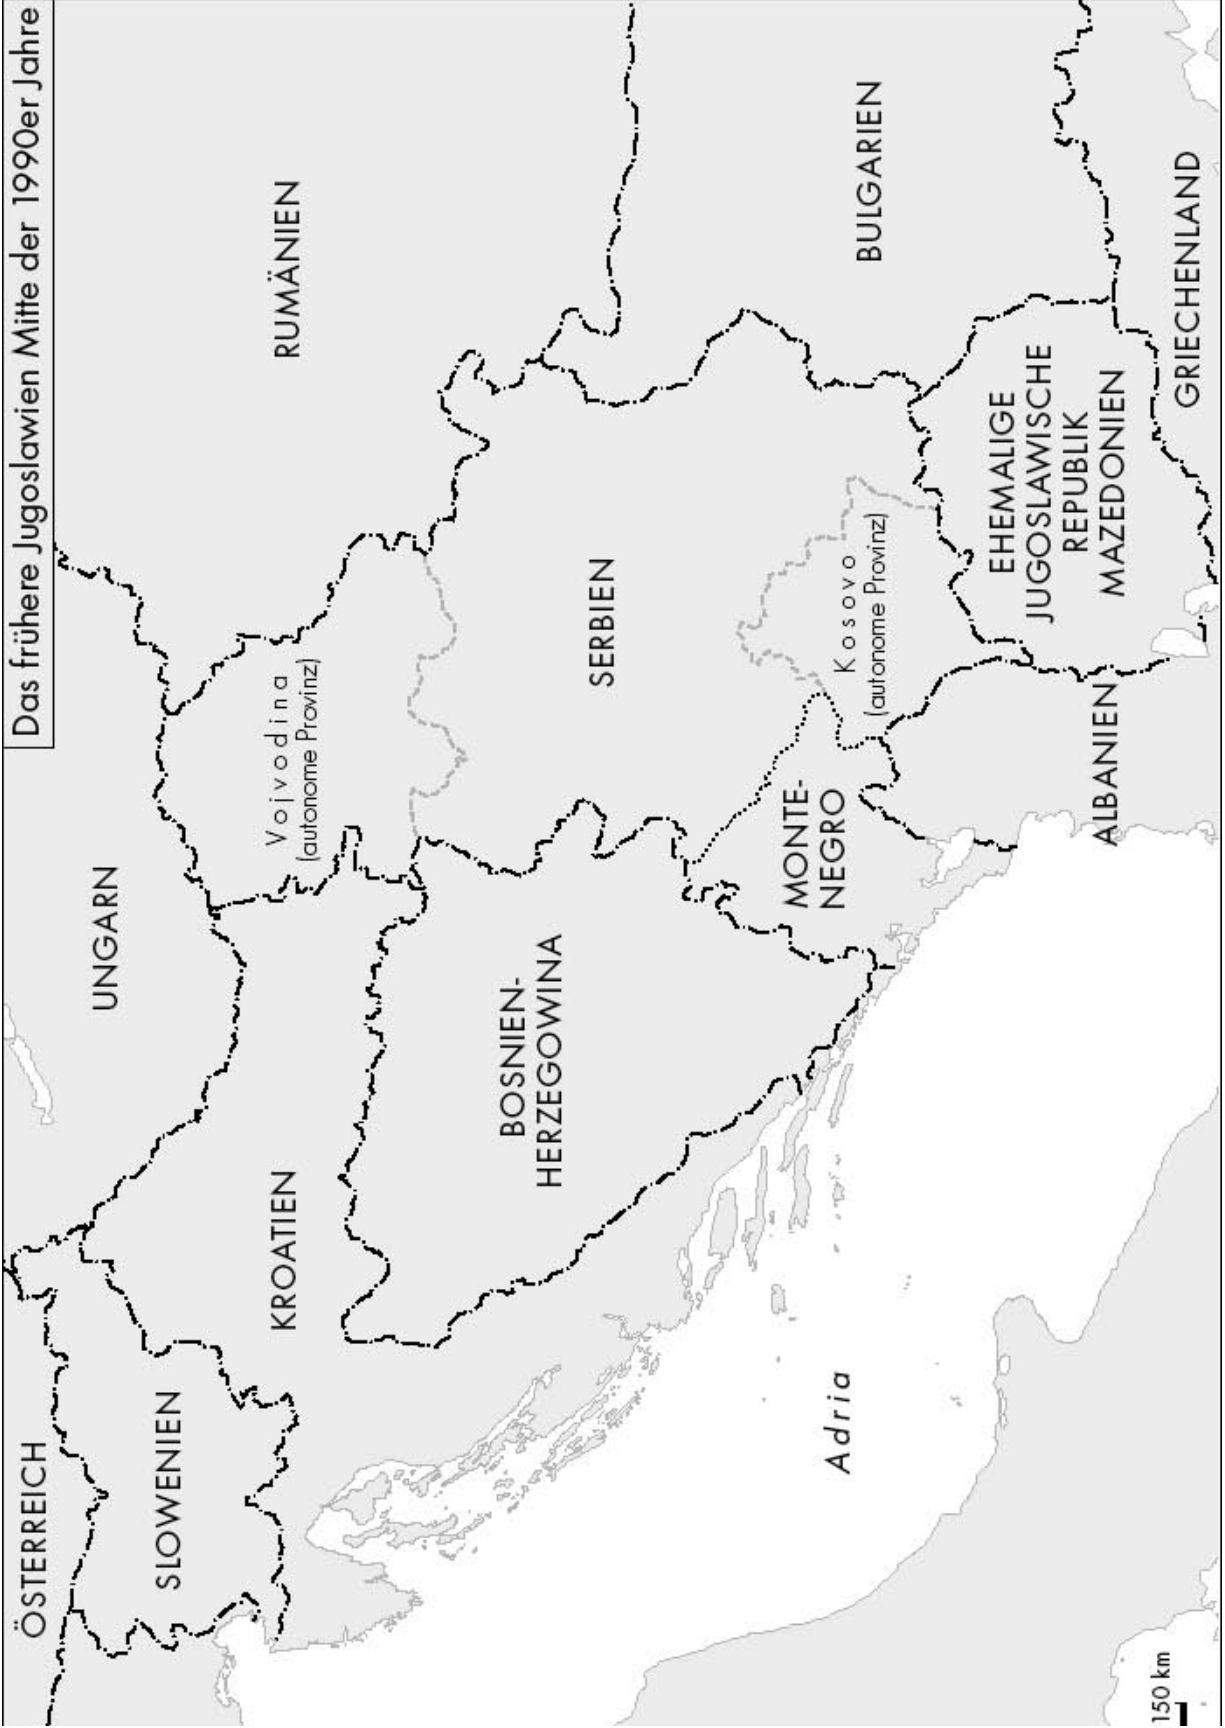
Das frühere Jugoslawien Mitte der 1990er Jahre

ÖSTERREICH

UNGARN

RUMÄNIEN

BULGARIEN

GRIECHENLAND

SLOWENIEN

KROATIEN

Vojvodina
(autonome Provinz)

SERBIEN

BOSNIEN-HERZEGOWINA

Kosovo
(autonome Provinz)

EHEMALIGE JUGOSLAWISCHE REPUBLIK MAZEDONIEN

MONTE-NEGRO

ALBANIEN

Adria

150 km